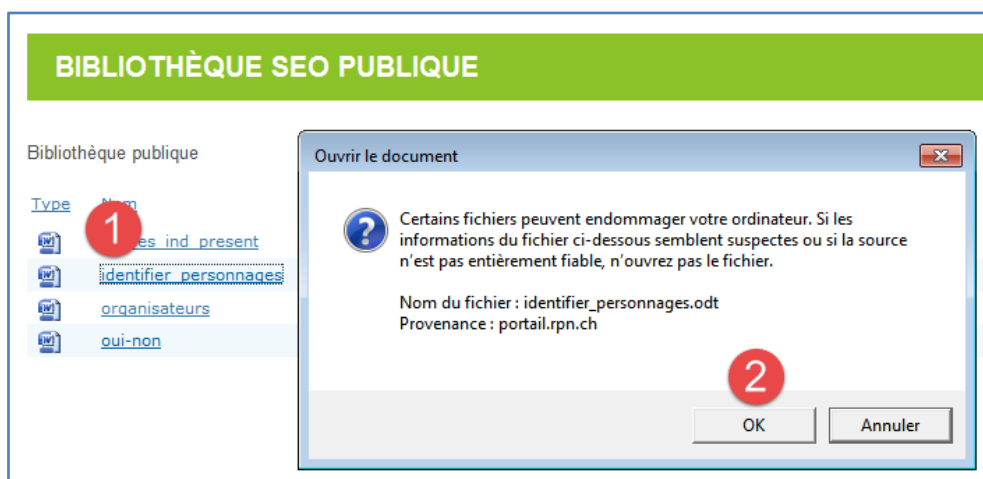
BIBLIOTHÈQUE SEO PUBLIQUE

Bibliothèque publique

Type Nom

1

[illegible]es_ind_present

identifier_personnages

organisateurs

oui-non

Ouvrir le document

Certains fichiers peuvent endommager votre ordinateur. Si les informations du fichier ci-dessous semblent suspectes ou si la source n'est pas entièrement fiable, n'ouvrez pas le fichier.

Nom du fichier : identifier_personnages.odt
Provenance : portail.rpn.ch

2

OK

Annuler